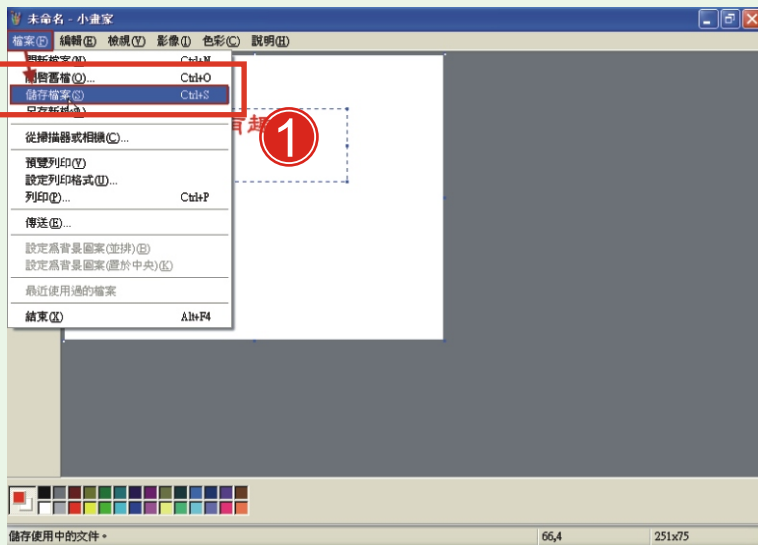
未命名 - 小畫家

檔案(F) 編輯(E) 檢視(V) 影像(I) 色彩(C) 說明(H)

開新檔案(N) Ctrl+N
開啟舊檔(O)... Ctrl+O
儲存檔案(S) Ctrl+S
另存新檔(A)...

從掃描器或相機(C)...

預覽列印(V)
設定列印格式(U)...
列印(P)... Ctrl+P

傳送(E)...

設定為背景圖案(並排)(B)
設定為背景圖案(置於中央)(K)

最近使用過的檔案

結束(X) Alt+F4

有趣

1

儲存使用中的文件。 66,4 251x75